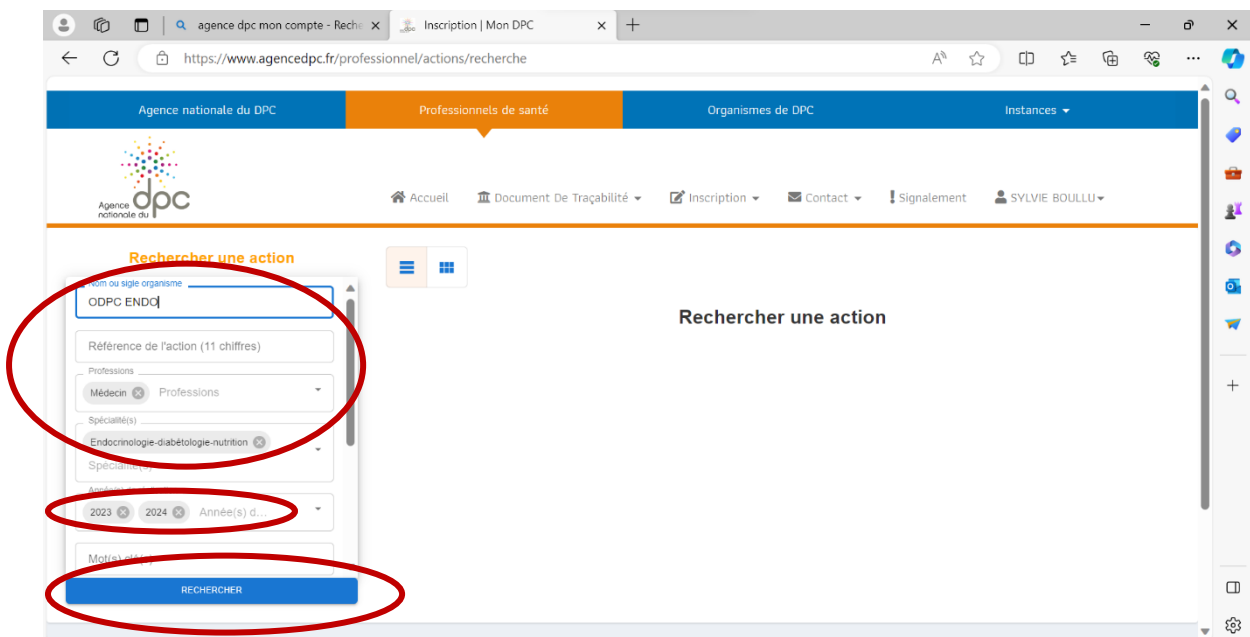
agence dpc mon compte - Reche ×
Inscription | Mon DPC ×
+
https://www.agencedpc.fr/professionnel/actions/recherche

Agence nationale du DPC
Professionnels de santé
Organismes de DPC
Instances

Agence nationale du dpc

Accueil
Document De Traçabilité
Inscription
Contact
Signalement
SYLVIE BOULLU

Rechercher une action

Nom ou sigle organisme
ODPC ENDO

Référence de l'action (11 chiffres)

Professions
Médecin
Professions

Spécialité(s)
Endocrinologie-diabétologie-nutrition
Spécialité(s)

Année(s) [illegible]
2023
2024
Année(s) d...

Mot(s) clé(s)

RECHERCHER

Rechercher une action